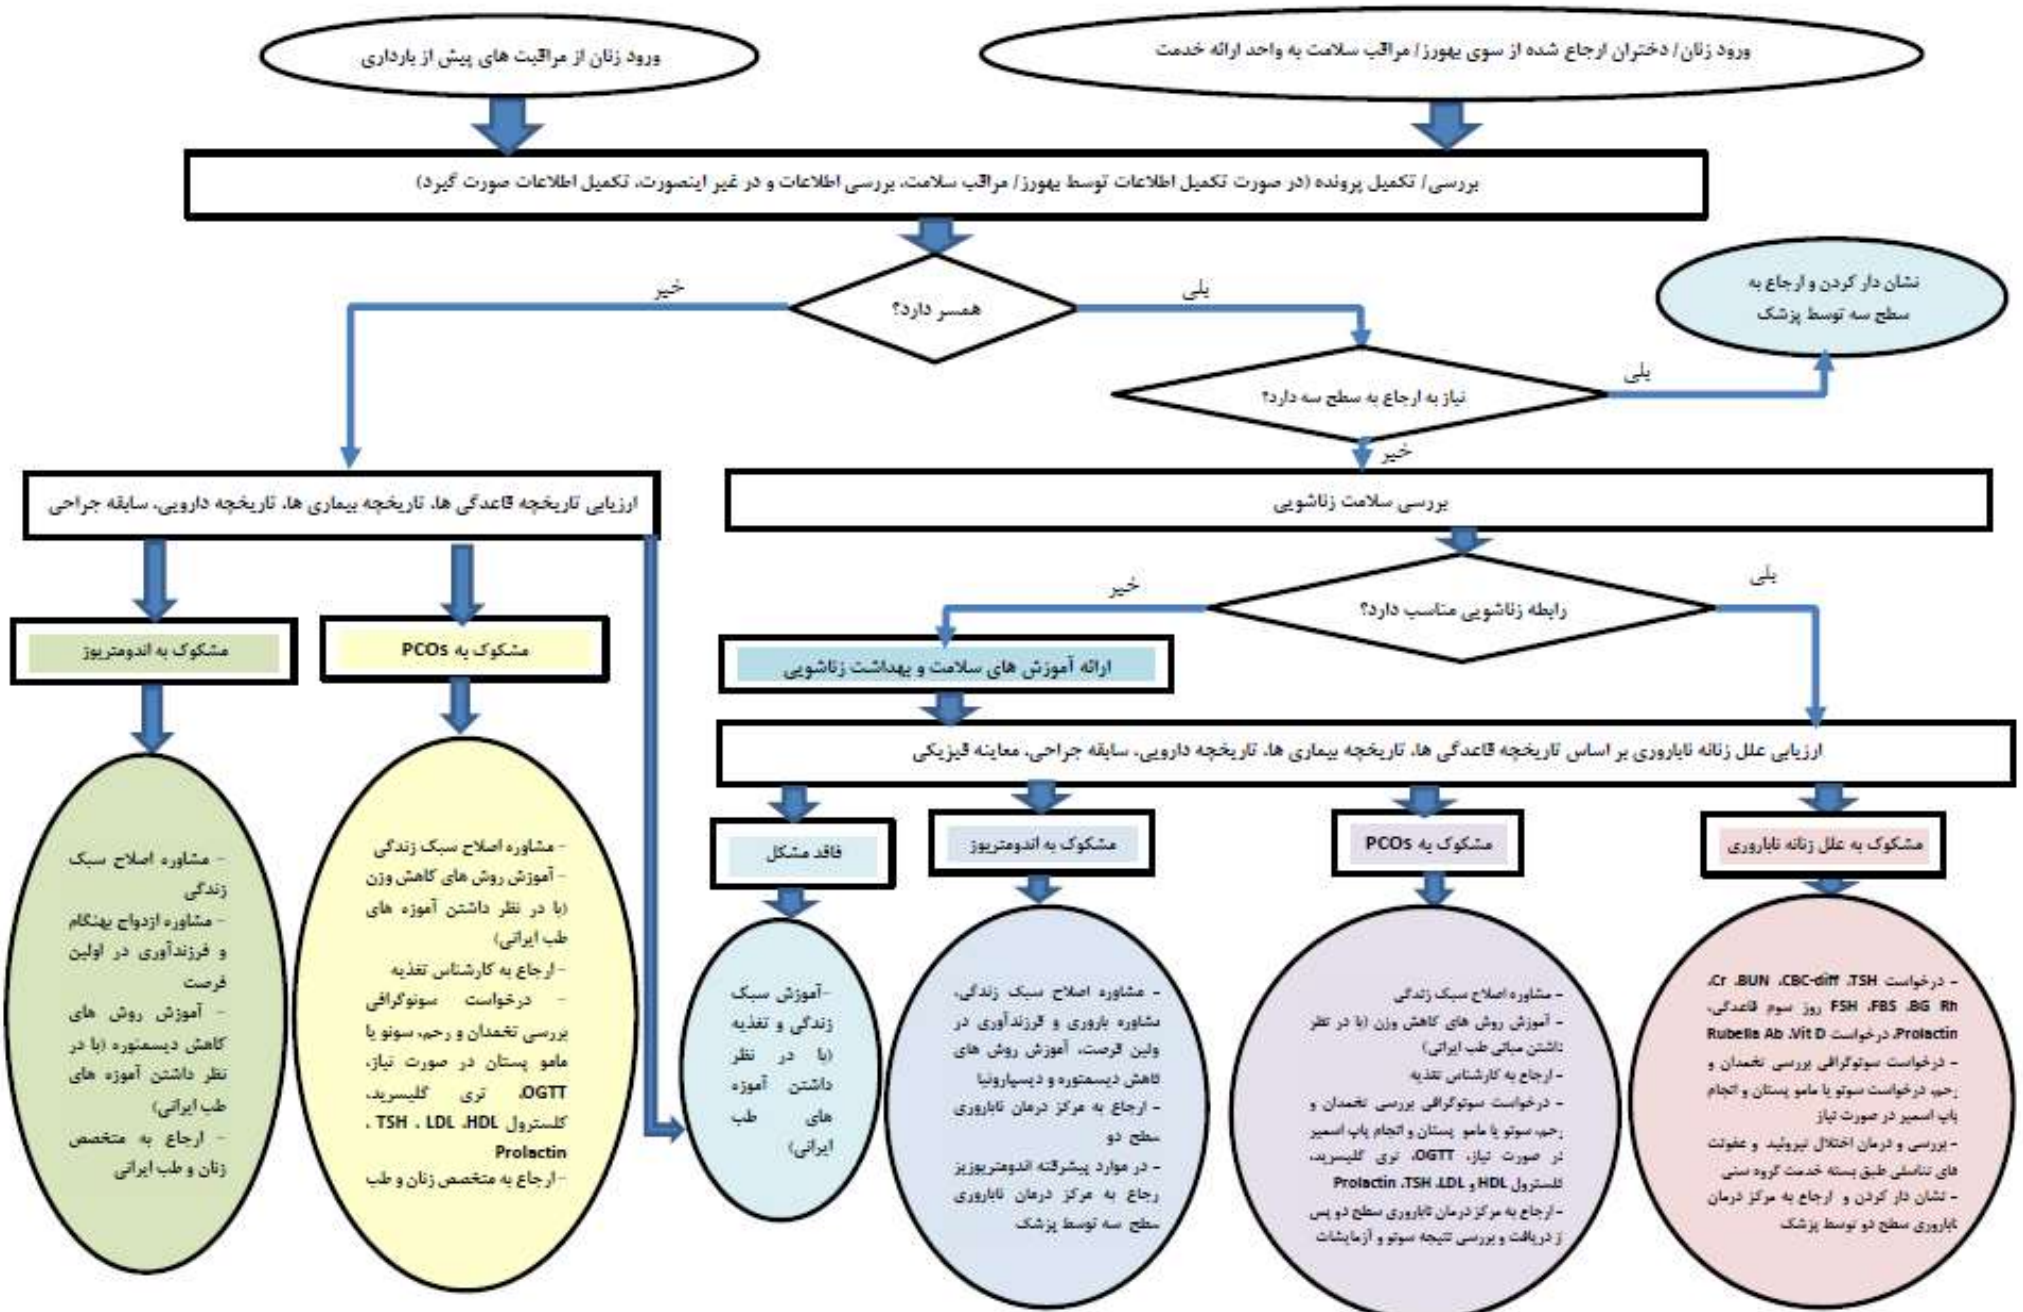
ورود زنان/ دختران ارجاع شده از سوی بهورز/ مراقب سلامت به واحد ارائه خدمت

ورود زنان از مراقبت های پیش از بارداری

بررسی/ تکمیل پرونده (در صورت تکمیل اطلاعات توسط بهورز/ مراقب سلامت، بررسی اطلاعات و در غیر اینصورت، تکمیل اطلاعات صورت گیرد)

همسر دارد؟

بلی

خیر

نشان دار کردن و ارجاع به سطح سه توسط پزشک

نیاز به ارجاع به سطح سه دارد؟

بلی

خیر

بررسی سلامت زناشویی

ارزیابی تاریخچه قاعدگی ها، تاریخچه بیماری ها، تاریخچه دارویی، سابقه جراحی

رابطه زناشویی مناسب دارد؟

بلی

خیر

ارائه آموزش های سلامت و بهداشت زناشویی

ارزیابی علل زنانه ناباروری بر اساس تاریخچه قاعدگی ها، تاریخچه بیماری ها، تاریخچه دارویی، سابقه جراحی، معاینه فیزیکی

مشکوک به علل زنانه ناباروری

مشکوک به PCOs

مشکوک به اندومتریوز

فاقد مشکل

مشکوک به PCOs

مشکوک به اندومتریوز

- درخواست TSH، CBC-diff، BUN، Cr، Rh، BG، FBS، FSH روز سوم قاعدگی، Prolactin، درخواست Vit D، Rubella Ab
- درخواست سونوگرافی بررسی تخمدان و رحم، درخواست سونو یا مامو پستان و انجام پاپ اسمیر در صورت نیاز
- بررسی و درمان اختلال تیروئید و عفونت های تناسلی طبق بسته خدمت گروه سنی
- نشان دار کردن و ارجاع به مرکز درمان ناباروری سطح دو توسط پزشک

- مشاوره اصلاح سبک زندگی
- آموزش روش های کاهش وزن (با در نظر داشتن مبانی طب ایرانی)
- ارجاع به کارشناس تغذیه
- درخواست سونوگرافی بررسی تخمدان و رحم، سونو یا مامو پستان و انجام پاپ اسمیر در صورت نیاز، OGTT، تری گلیسرید، کلسترول HDL و LDL، TSH، Prolactin
- ارجاع به مرکز درمان ناباروری سطح دو پس ز دریافت و بررسی نتیجه سونو و آزمایشات

- مشاوره اصلاح سبک زندگی، مشاوره باروری و فرزندآوری در ولین فرصت، آموزش روش های کاهش دیسمنوره و دیسپارونیا
- ارجاع به مرکز درمان ناباروری سطح دو
- در موارد پیشرفته اندومتریوزیز رجاع به مرکز درمان ناباروری سطح سه توسط پزشک.

-آموزش سبک زندگی و تغذیه (با در نظر داشتن آموزه های طب ایرانی)

- مشاوره اصلاح سبک زندگی
- آموزش روش های کاهش وزن (با در نظر داشتن آموزه های طب ایرانی)
- ارجاع به کارشناس تغذیه
- درخواست سونوگرافی بررسی تخمدان و رحم، سونو یا مامو پستان در صورت نیاز، OGTT، تری گلیسرید، کلسترول HDL، LDL ، TSH ، Prolactin
- ارجاع به متخصص زنان و طب

- مشاوره اصلاح سبک زندگی
- مشاوره ازدواج بهنگام و فرزندآوری در اولین فرصت
- آموزش روش های کاهش دیسمنوره (با در نظر داشتن آموزه های طب ایرانی)
- ارجاع به متخصص زنان و طب ایرانی